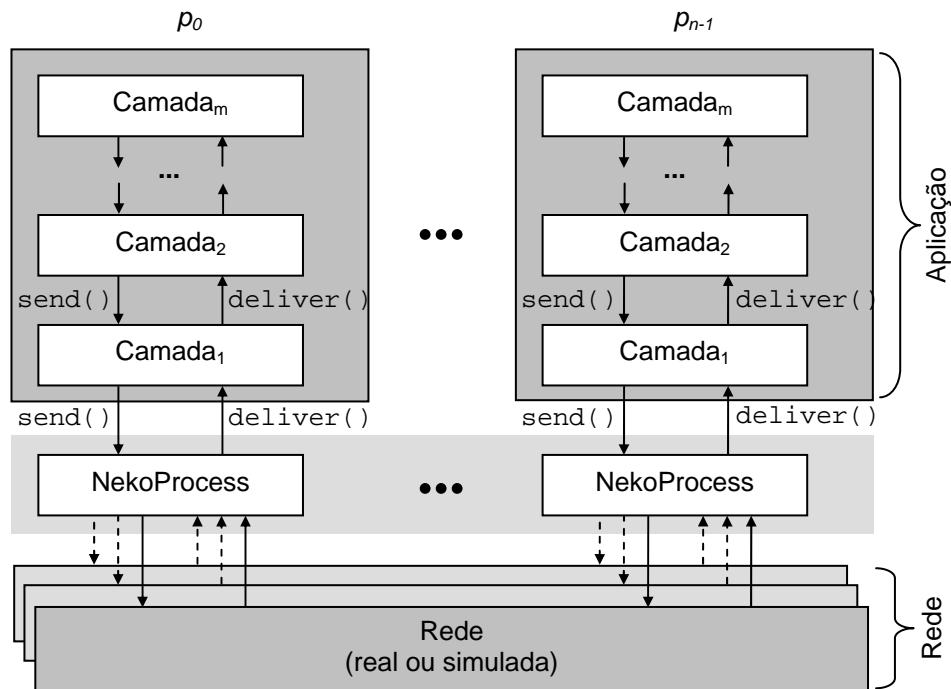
$p_0$

$p_{n-1}$

Camada$_m$

...

Camada$_2$

send()

deliver()

Camada$_1$

Camada$_m$

...

Camada$_2$

send()

deliver()

Camada$_1$

Aplicação

•••

send()

deliver()

send()

deliver()

NekoProcess

•••

NekoProcess

Rede
(real ou simulada)

Rede